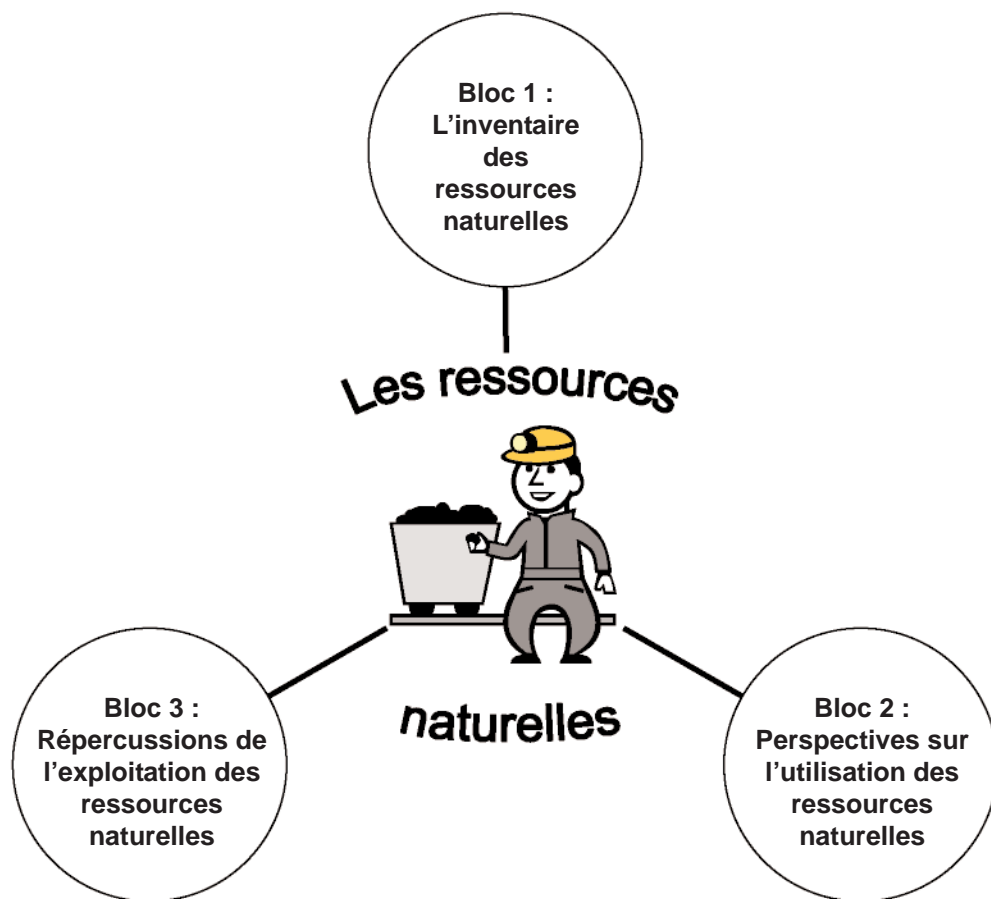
Bloc 1 : L’inventaire des ressources naturelles

Les ressources naturelles

Bloc 3 : Répercussions de l’exploitation des ressources naturelles

Bloc 2 : Perspectives sur l’utilisation des ressources naturelles